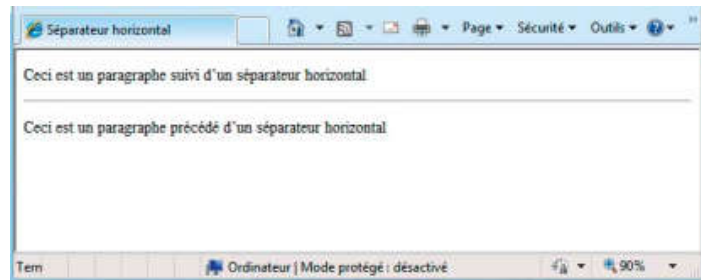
Séparateur horizontal

Page ▾ Sécurité ▾ Outils ▾

Ceci est un paragraphe suivi d'un séparateur horizontal

Ceci est un paragraphe précédé d'un séparateur horizontal

Tem

Ordinateur | Mode protégé : désactivé

90%